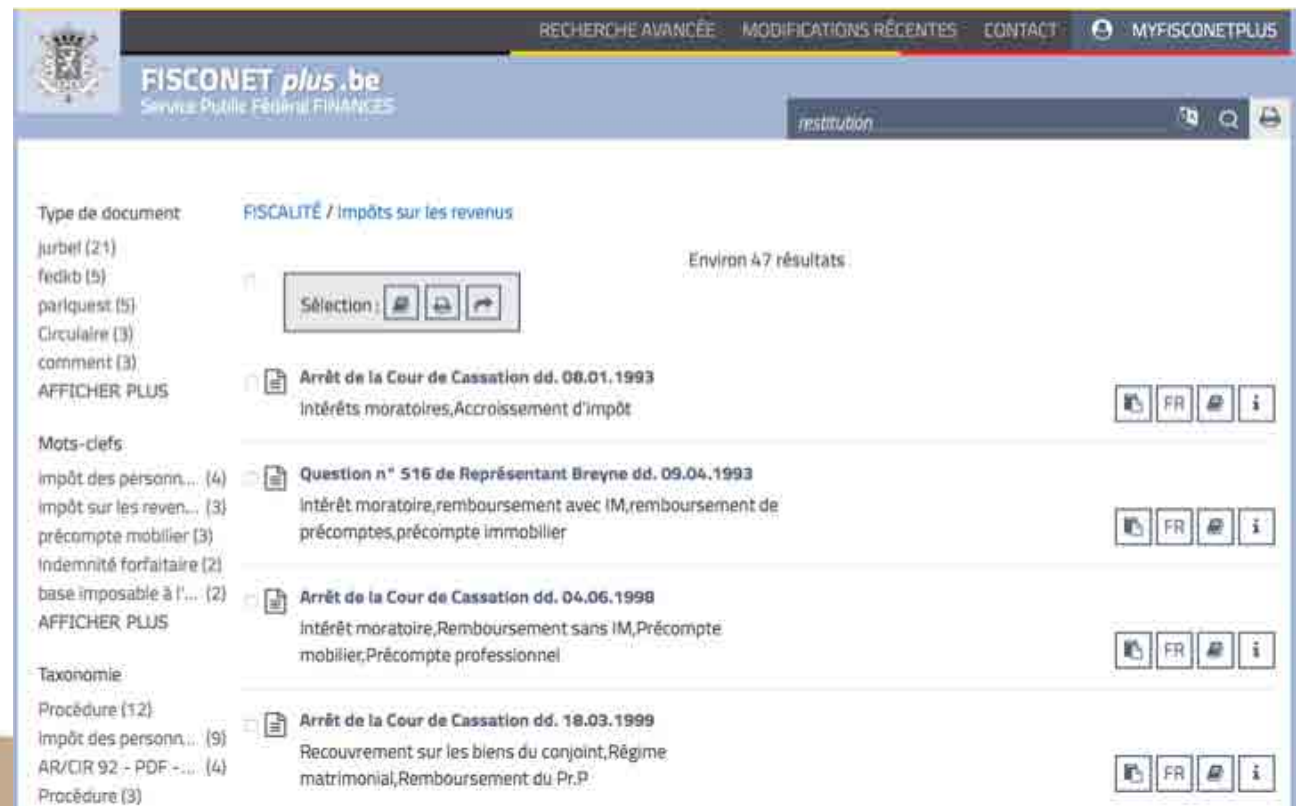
RECHERCHE AVANCÉE MODIFICATIONS RÉCENTES CONTACT MYFISCONETPLUS

FISCONET plus .be
Service Public Fédéral FINANCES

restitution

Type de document
jurbel (21)
fedkb (5)
parlquest (5)
Circulaire (3)
comment (3)
AFFICHER PLUS

Mots-clefs
impôt des personn... (4)
impôt sur les reven... (3)
précompte mobilier (3)
indemnité forfaitaire (2)
base imposable à l'... (2)
AFFICHER PLUS

Taxonomie
Procédure (12)
Impôt des personn... (9)
AR/CIR 92 - PDF -... (4)
Procédure (3)

FISCALITÉ / Impôts sur les revenus

Environ 47 résultats

Sélection :

Arrêt de la Cour de Cassation dd. 08.01.1993
Intérêts moratoires,Accroissement d'impôt
FR i

Question n° 516 de Représentant Breyne dd. 09.04.1993
Intérêt moratoire,remboursement avec IM,remboursement de précomptes,précompte immobilier
FR i

Arrêt de la Cour de Cassation dd. 04.06.1998
Intérêt moratoire,Remboursement sans IM,Précompte mobilier,Précompte professionnel
FR i

Arrêt de la Cour de Cassation dd. 18.03.1999
Recouvrement sur les biens du conjoint,Régime matrimonial,Remboursement du Pr.P
FR i